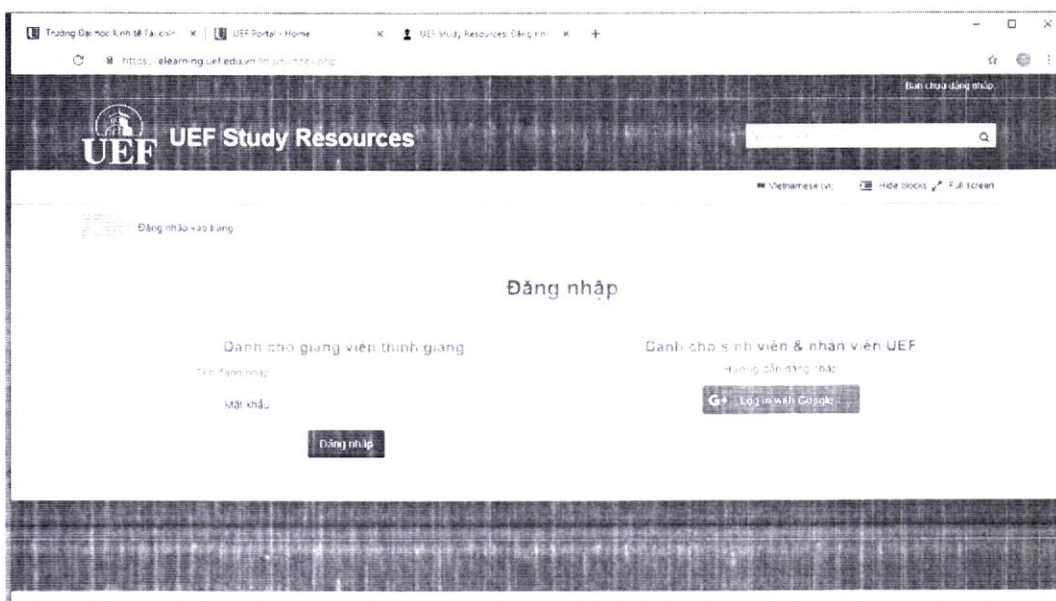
Trường Đại học Kinh tế Tài chín × | UEF Portal - Home × | UEF Study Resources: Đăng nhi × +

https://elearning.uef.edu.vn/login/index.php

Bạn chưa đăng nhập.

UEF

UEF Study Resources

Vietnamese (vi) Hide blocks Full screen

Đăng nhập vào trang

Đăng nhập

Danh cho giang viên thỉnh giảng

Tên đăng nhập

Mật khẩu

Đăng nhập

Danh cho sinh viên & nhân viên UEF

Hướng dẫn đăng nhập

Log in with Google